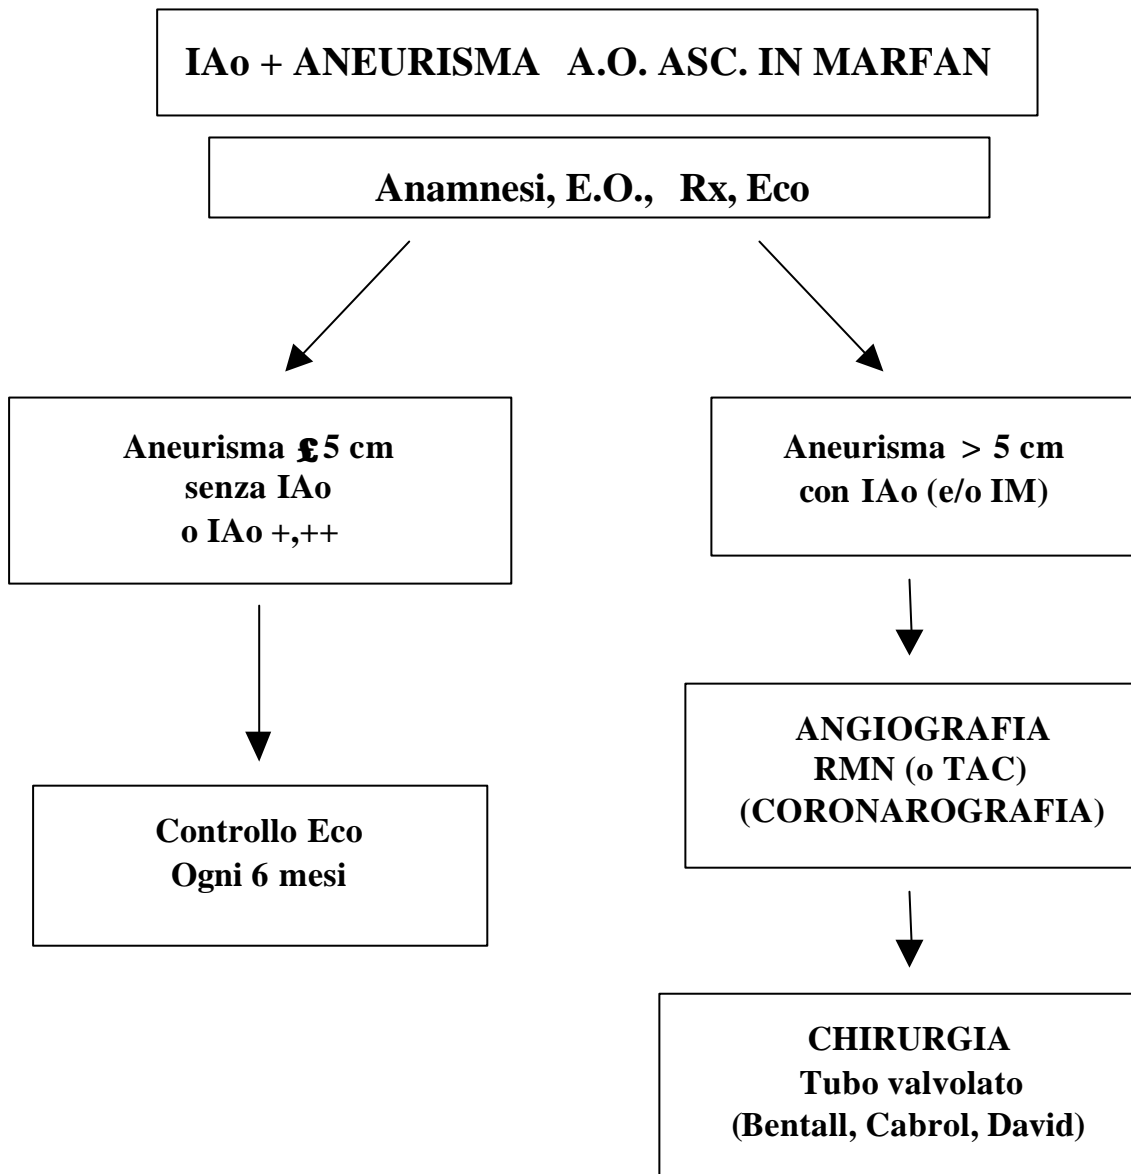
IAo + ANEURISMA A.O. ASC. IN MARFAN

Anamnesi, E.O., Rx, Eco

Aneurisma £5 cm
senza IAo
o IAo +,++

Aneurisma > 5 cm
con IAo (e/o IM)

Controllo Eco
Ogni 6 mesi

ANGIOGRAFIA
RMN (o TAC)
(CORONAROGRAFIA)

CHIRURGIA
Tubo valvolato
(Bentall, Cabrol, David)